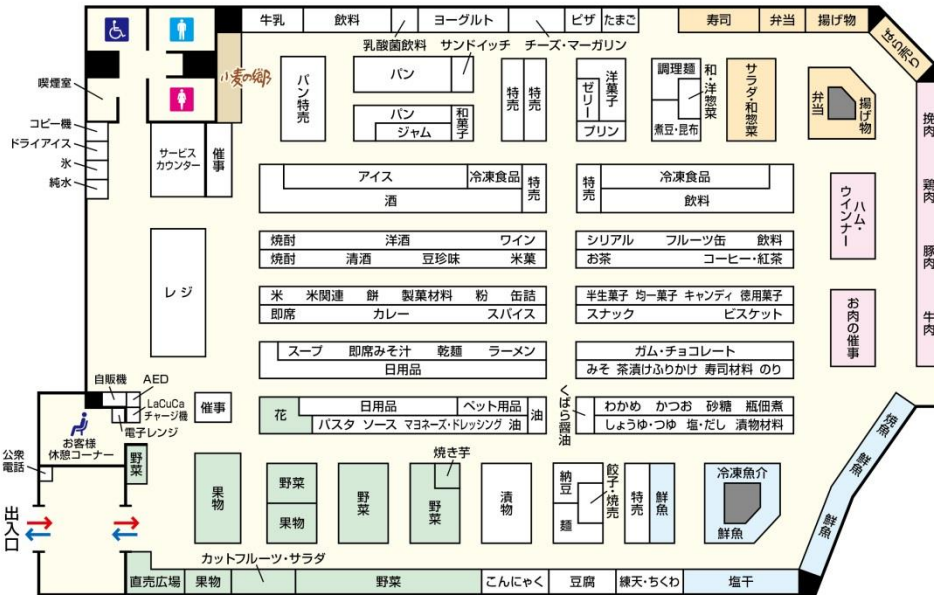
牛乳
飲料
ヨーグルト
ピザ
たまご
寿司
弁当
揚げ物
乳酸菌飲料
サンドイッチ
チーズ・マーガリン
お弁当
喫煙室
小麦の郷
パン特売
パン
パン
和菓子
ジャム
特売
特売
洋菓子
ゼリー
プリン
調理麺
和・洋惣菜
煮豆・昆布
サラダ・和惣菜
弁当
揚げ物
挽肉
鶏肉
豚肉
牛肉
コピー機
ドライアイス
氷
純水
サービスカウンター
催事
アイス
冷凍食品
酒
特売
特売
冷凍食品
飲料
ハム・ウインナー
レジ
焼酎
洋酒
ワイン
焼酎
清酒
豆珍味
米菓
シリアル
フルーツ缶
飲料
お茶
コーヒー・紅茶
お肉の催事
米
米関連
餅
製菓材料
粉
缶詰
即席
カレー
スパイス
半生菓子
均一菓子
キャンディ
徳用菓子
スナック
ビスケット
スープ
即席みそ汁
乾麺
ラーメン
日用品
ガム・チョコレート
みそ
茶漬けふりかけ
寿司材料
のり
自販機
AED
LaCuCa チャージ機
電子レンジ
お客様休憩コーナー
催事
花
日用品
ペット用品
パスタ
ソース
マヨネーズ・ドレッシング
油
油
くだもの醤油
わかめ
かつお
砂糖
瓶佃煮
しょうゆ・つゆ
塩・だし
漬物材料
焼魚
鮮魚
鮮魚
公衆電話
野菜
出入口
果物
野菜
果物
野菜
焼き芋
野菜
漬物
納豆
麺
餃子・焼売
特売
鮮魚
冷凍魚介
鮮魚
カットフルーツ・サラダ
直売広場
果物
野菜
こんにゃく
豆腐
練天・ちくわ
塩干